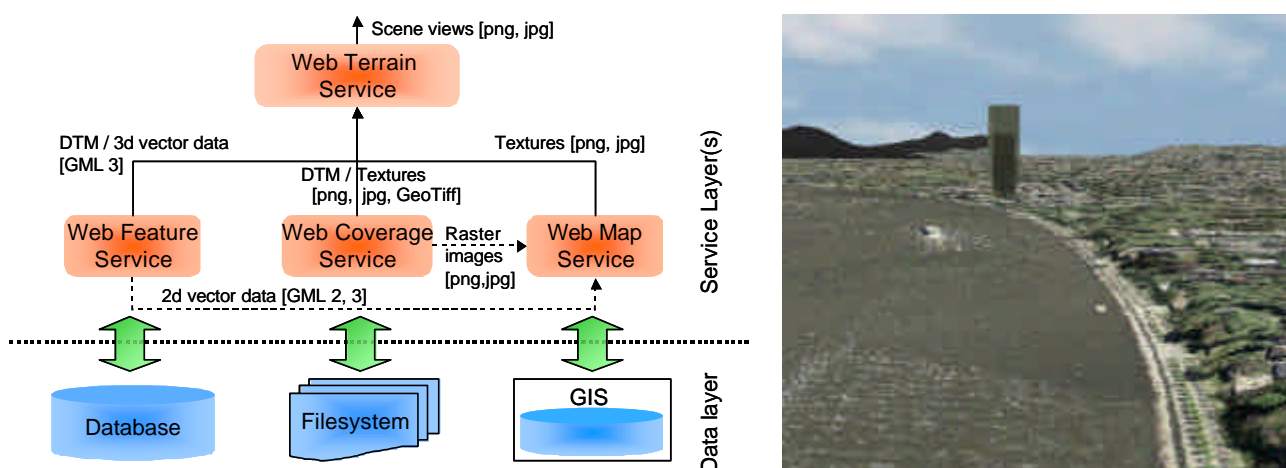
Scene views [png, jpg]

Web Terrain Service

DTM / 3d vector data [GML 3]

DTM / Textures [png, jpg, GeoTiff]

Textures [png, jpg]

Web Feature Service

Web Coverage Service

Raster images [png,jpg]

Web Map Service

2d vector data [GML 2, 3]

Service Layer(s)

Database

Filesystem

GIS

Data layer